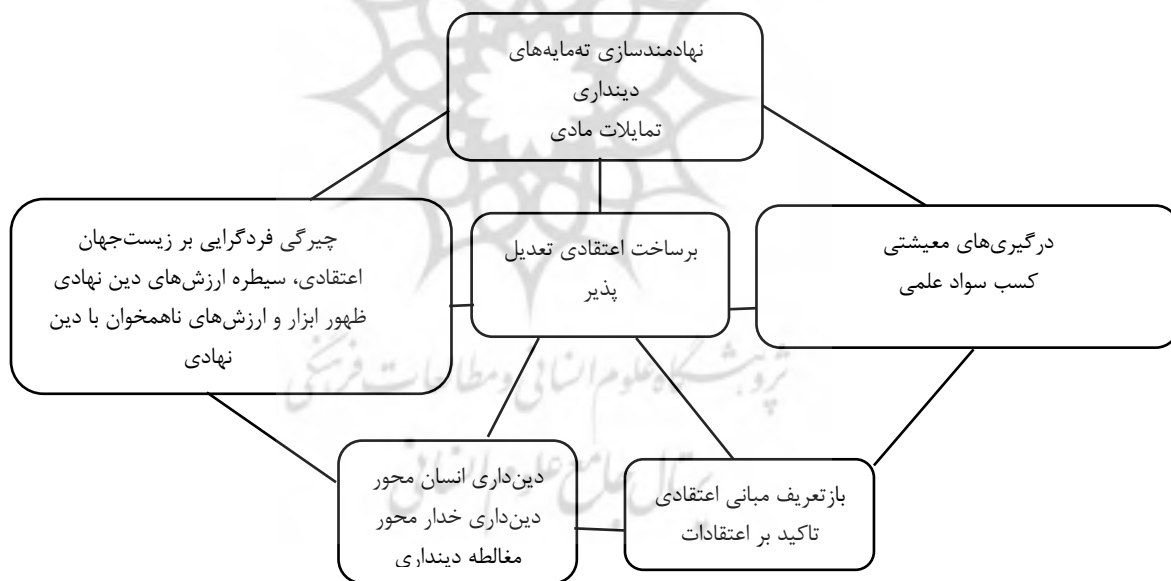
نهادمندسازی تهمایه‌های دینداری
تمایلات مادی

چیرگی فردگرایی بر زیست‌جهان اعتقادی، سیطره ارزش‌های دین نهادی ظهور ابزار و ارزش‌های ناهمخوان با دین نهادی

برساخت اعتقادی تعدیل پذیر

درگیری‌های معیشتی
کسب سواد علمی

دین‌داری انسان محور
دین‌داری خدار محور
مغالطه دینداری

بازتعریف مبانی اعتقادی
تاکید بر اعتقادات

پژوهشگاه علوم انسانی و مطالعات فرهنگی
پرتال جامع علوم انسانی